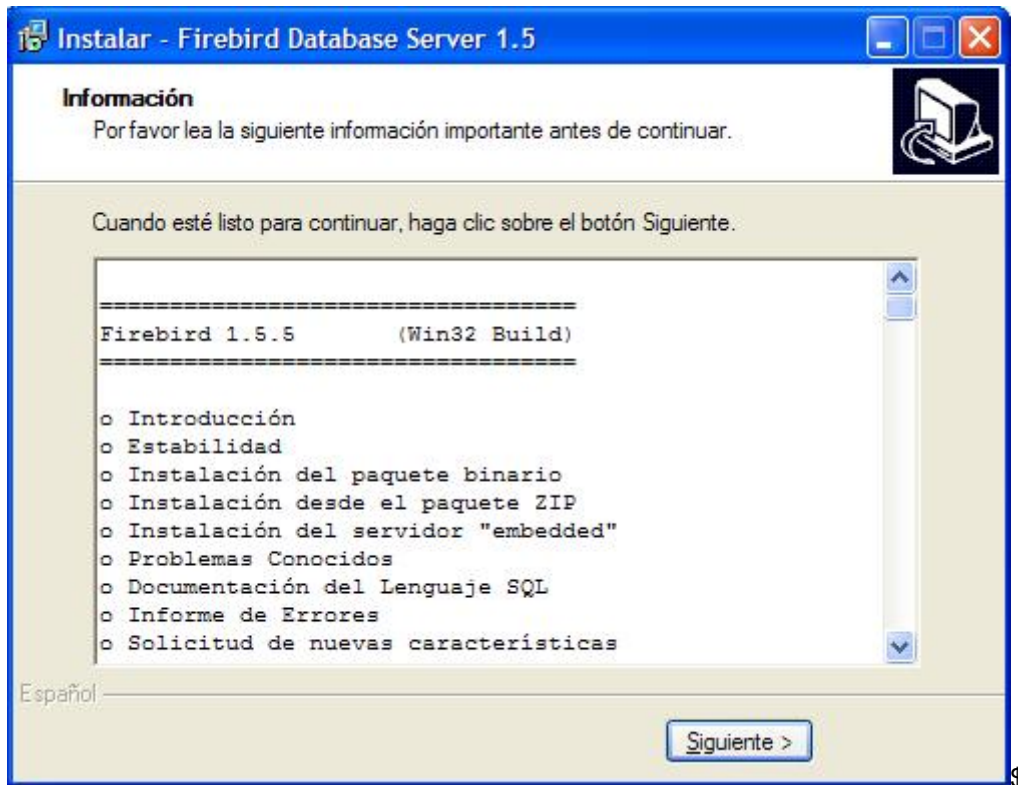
Instalar - Firebird Database Server 1.5

Información

Por favor lea la siguiente información importante antes de continuar.

Cuando esté listo para continuar, haga clic sobre el botón Siguiente.

==================================
Firebird 1.5.5        (Win32 Build)
==================================

o Introducción
o Estabilidad
o Instalación del paquete binario
o Instalación desde el paquete ZIP
o Instalación del servidor "embedded"
o Problemas Conocidos
o Documentación del Lenguaje SQL
o Informe de Errores
o Solicitud de nuevas características

Español

Siguiente >